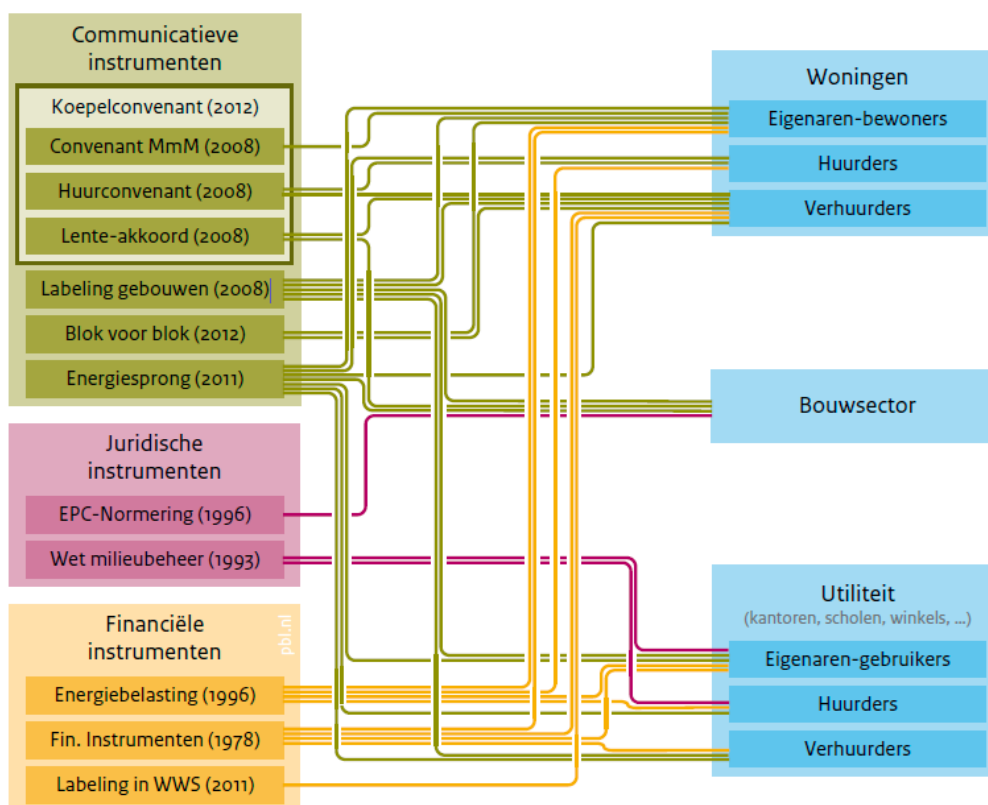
Communicatieve instrumenten

Koepelconvenant (2012)

Convenant MmM (2008)

Huurconvenant (2008)

Lente-akkoord (2008)

Labeling gebouwen (2008)

Blok voor blok (2012)

Energiesprong (2011)

Juridische instrumenten

EPC-Normering (1996)

Wet milieubeheer (1993)

Financiële instrumenten

pbl.nl

Energiebelasting (1996)

Fin. Instrumenten (1978)

Labeling in WWS (2011)

Woningen

Eigenaren-bewoners

Huurders

Verhuurders

Bouwsector

Utiliteit
(kantoren, scholen, winkels, ...)

Eigenaren-gebruikers

Huurders

Verhuurders